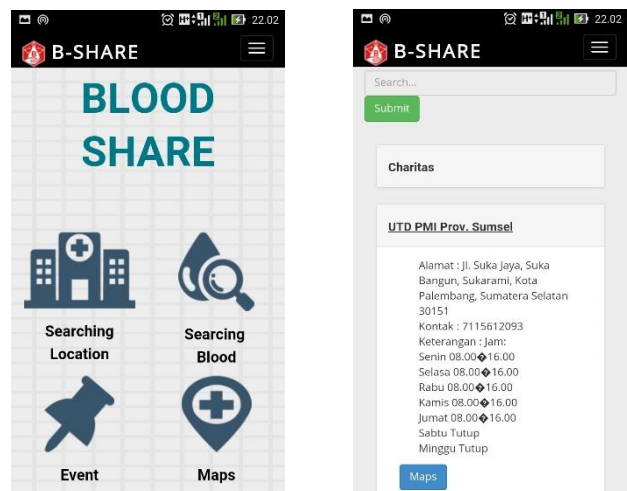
22.02

B-SHARE

BLOOD SHARE

Searching Location

Searcing Blood

Event

Maps

22.02

B-SHARE

Search...

Submit

Charitas

UTD PMI Prov. Sumsel

Alamat : Jl. Suka Jaya, Suka Bangun, Sukarami, Kota Palembang, Sumatera Selatan 30151
Kontak : 7115612093
Keterangan : Jam:
Senin 08.00�16.00
Selasa 08.00�16.00
Rabu 08.00�16.00
Kamis 08.00�16.00
Jumat 08.00�16.00
Sabtu Tutup
Minggu Tutup

Maps